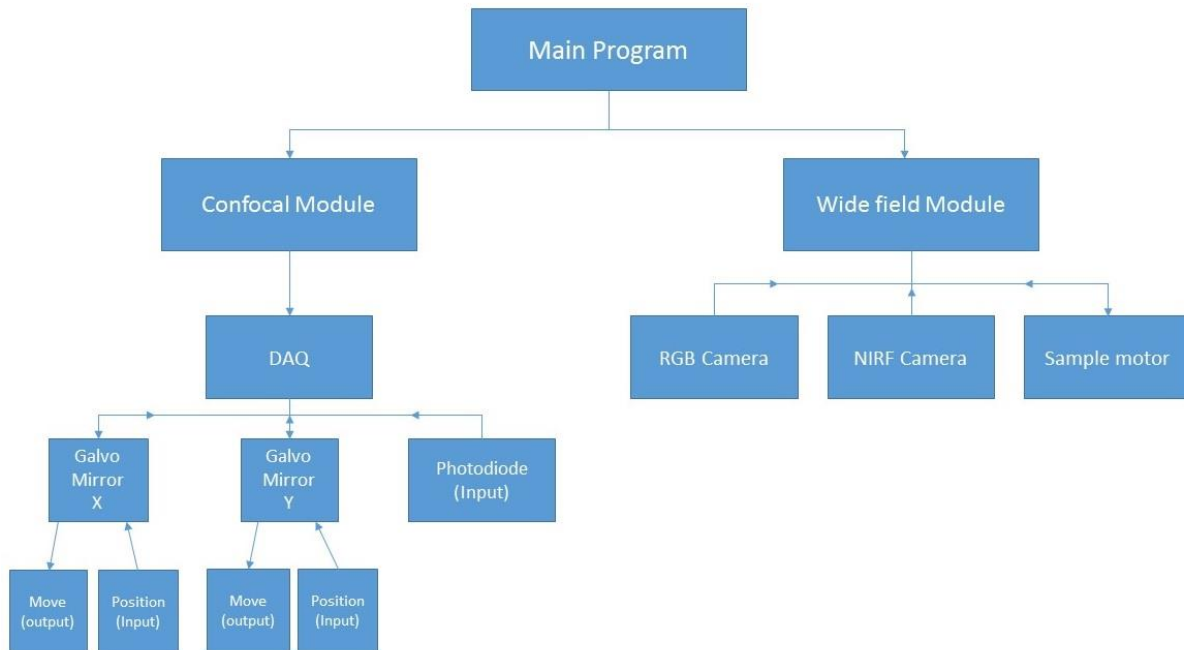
Main Program

Confocal Module

Wide field Module

DAQ

RGB Camera

NIRF Camera

Sample motor

Galvo Mirror X

Galvo Mirror Y

Photodiode (Input)

Move (output)

Position (Input)

Move (output)

Position (Input)